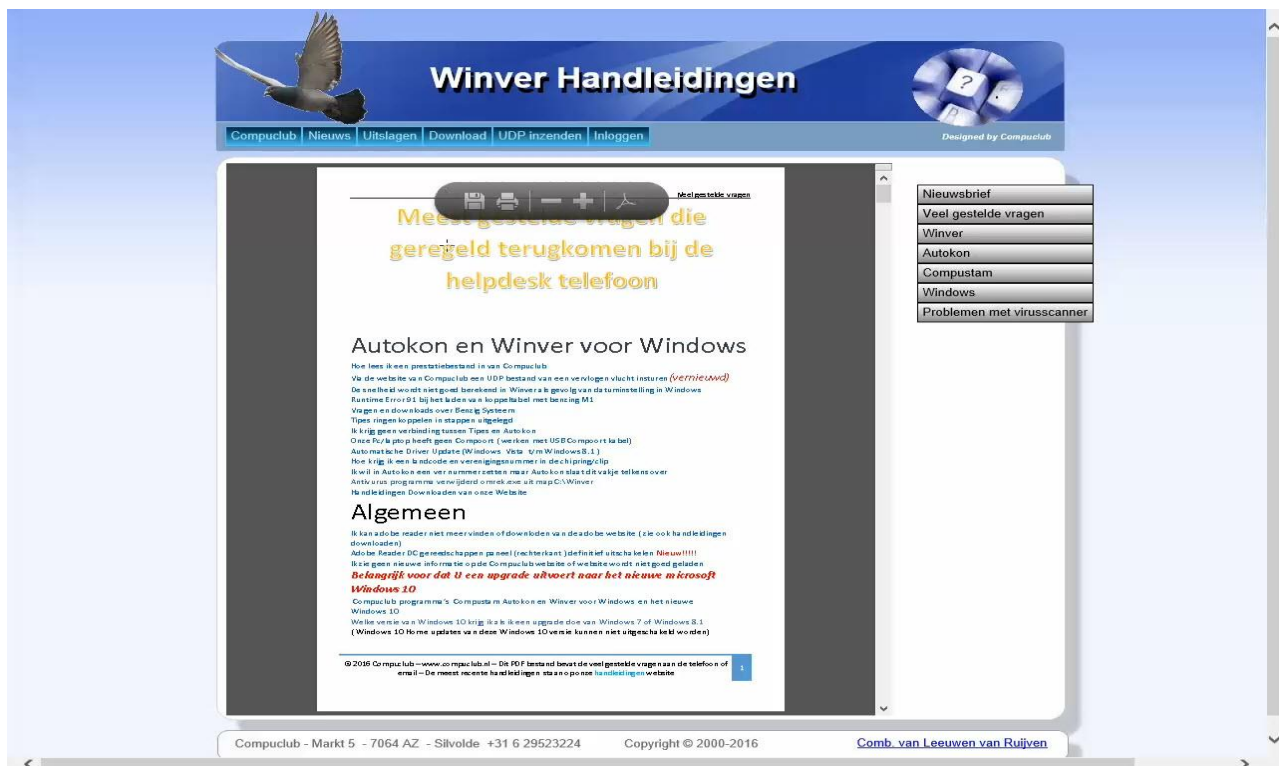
Winver Handleidingen

Compuclub | Nieuws | Uitslagen | Download | UDP inzenden | Inloggen

Designed by Compuclub

Veel gestelde vragen

Meest gestelde vragen die geregeld terugkomen bij de helpdesk telefoon

Autokon en Winver voor Windows

Hoe lees ik een prestatiebestand in van Compuclub
Via de website van Compuclub een UDP bestand van een vervlogen vlucht insturen (vernieuwd)
De snelheid wordt niet goed berekend in Winver als gevolg van datuminstelling in Windows
Runtime Error 91 bij het laden van koppeltabel met benzing M1
Vragen en downloads over Benzig Systeem
Tipes ringen koppelen in stappen uitgelegd
Ik krijg geen verbinding tussen Tipes en Autokon
Onze Pc/laptop heeft geen Compoort (werken met USB Compoort kabel)
Automatische Driver Update (Windows Vista t/m Windows 8.1)
Hoe krijg ik een landcode en verenigingsnummer in de chipring/clip
Ik wil in Autokon een ver nummer zetten maar Autokon slaat dit vakje telkens over
Antivirus programma verwijderd omrekave uit map C:\Winver
Handleidingen Downloaden van onze Website

Algemeen

Ik kan adobe reader niet meer vinden of downloden van de adobe website (zie ook handleidingen downloaden)
Adobe Reader DC gereedschappen paneel (rechterkant) definitief uitschakelen Nieuw!!!!!
Ik zie geen nieuwe informatie op de Compuclub website of website wordt niet goed geladen
Belangrijk voor dat U een upgrade uitvoert naar het nieuwe microsoft Windows 10
Compuclub programma's Compustam Autokon en Winver voor Windows en het nieuwe Windows 10
Welke versie van Windows 10 krijg ik als ik een upgrade doe van Windows 7 of Windows 8.1
(Windows 10 Home updates van deze Windows 10 versie kunnen niet uitgeschakeld worden)

© 2016 Compuclub – www.compuclub.nl – Dit PDF bestand bevat de veel gestelde vragen aan de telefoon of email – De meest recente handleidingen staan op onze handleidingen website

1

Nieuwsbrief
Veel gestelde vragen
Winver
Autokon
Compustam
Windows
Problemen met virusscanner

Compuclub - Markt 5 - 7064 AZ - Silvolde +31 6 29523224 Copyright © 2000-2016 Comb. van Leeuwen van Ruijven